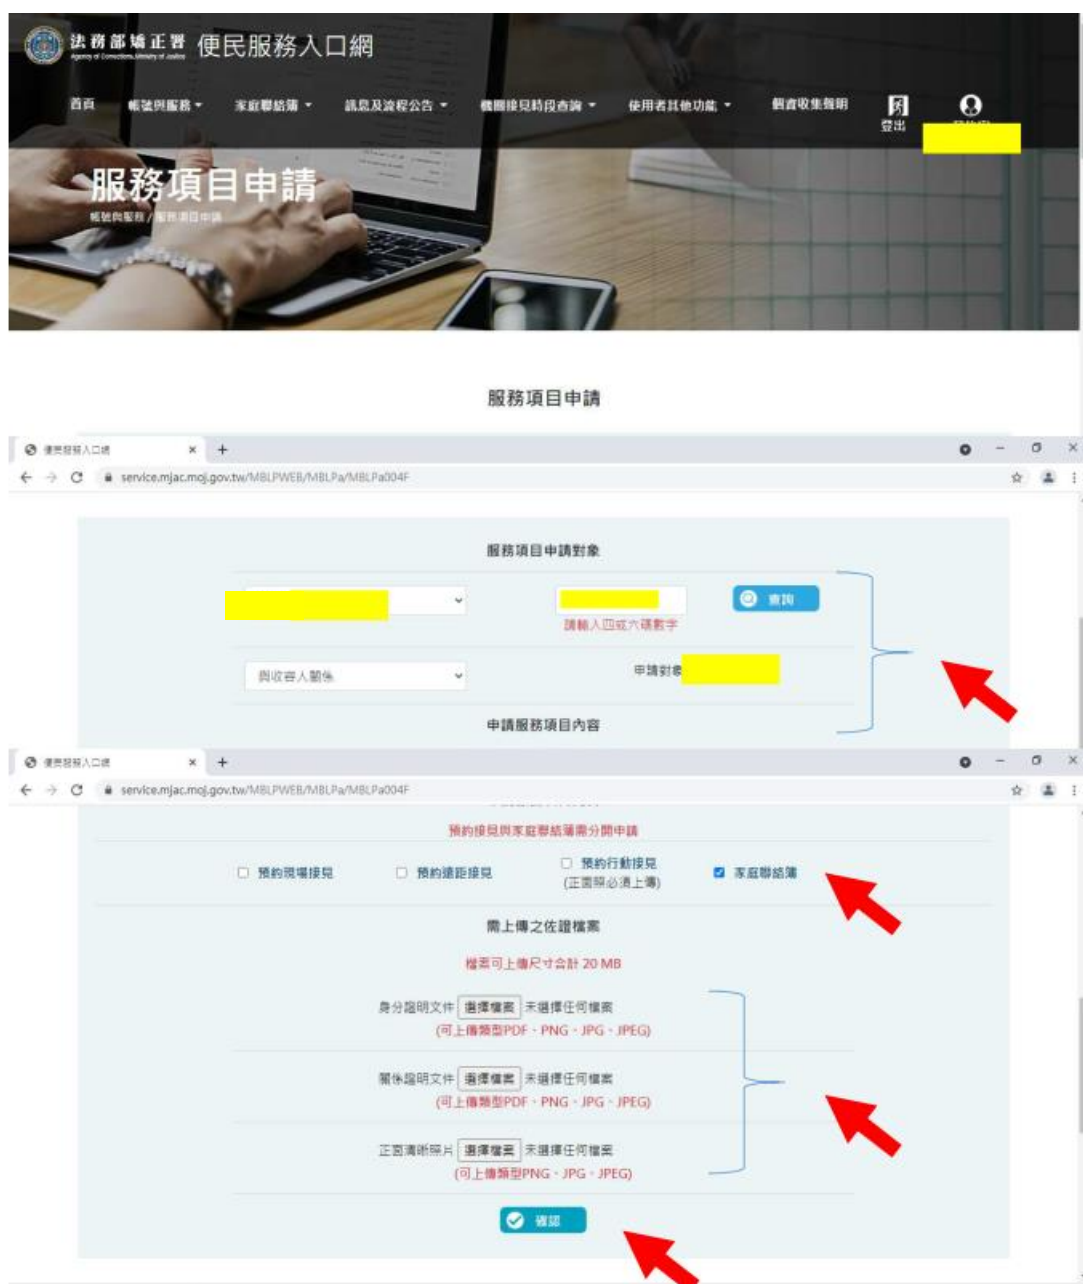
法務部矯正署 Agency of Corrections, Ministry of Justice 便民服務入口網

首頁 帳號與服務 家庭聯絡簿 訊息及流程公告 機關接見時段查詢 使用者其他功能 個資收集聲明 登出

服務項目申請
帳號與服務 / 服務項目申請

服務項目申請

便民服務入口網 × +
service.mjac.moj.gov.tw/MBLPWEB/MBLPa/MBLPa004F

服務項目申請對象

查詢
請輸入四或六碼數字

與收容人關係
申請對象

申請服務項目內容

便民服務入口網 × +
service.mjac.moj.gov.tw/MBLPWEB/MBLPa/MBLPa004F

預約接見與家庭聯絡簿需分開申請

☐ 預約現場接見 ☐ 預約遠距接見 ☐ 預約行動接見 (正面照必須上傳) ☑ 家庭聯絡簿

需上傳之佐證檔案

檔案可上傳尺寸合計 20 MB

身分證明文件 選擇檔案 未選擇任何檔案
(可上傳類型PDF、PNG、JPG、JPEG)

關係證明文件 選擇檔案 未選擇任何檔案
(可上傳類型PDF、PNG、JPG、JPEG)

正面清晰照片 選擇檔案 未選擇任何檔案
(可上傳類型PNG、JPG、JPEG)

確認